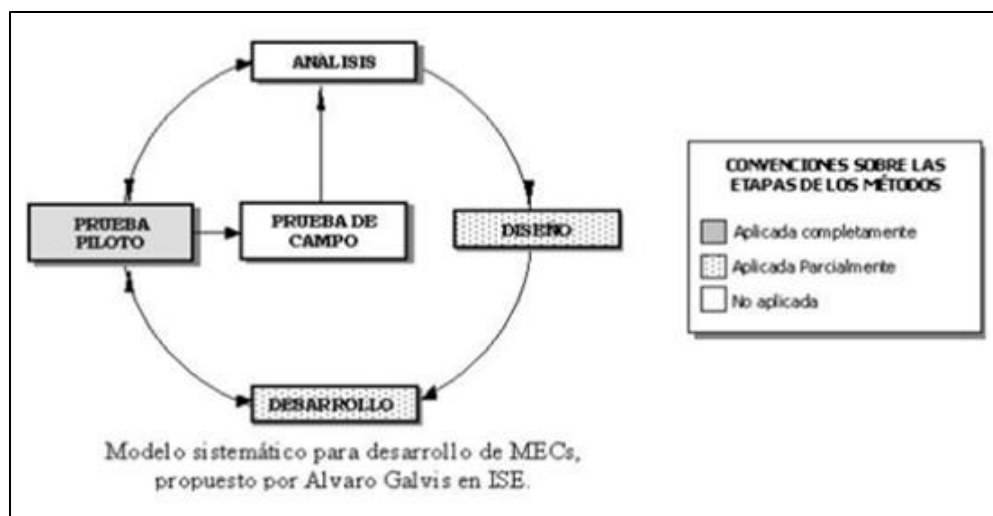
ANALISIS

PRUEBA PILOTO

PRUEBA DE CAMPO

DISEÑO

DESARROLLO

CONVENCIONES SOBRE LAS ETAPAS DE LOS MÉTODOS

Aplicada completamente

Aplicada Parcialmente

No aplicada

Modelo sistemático para desarrollo de MECs, propuesto por Alvaro Galvis en ISE.